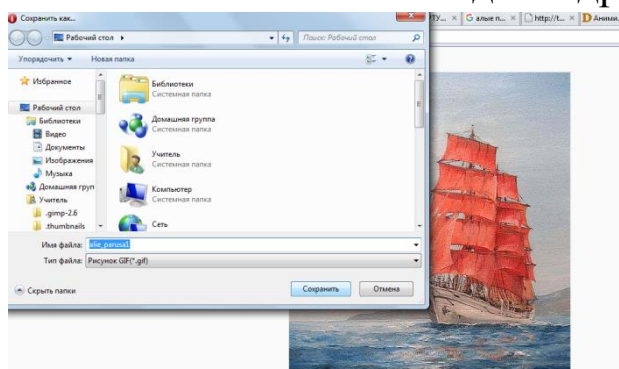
Сохранить как...

Рабочий стол ▸

Поиск: Рабочий стол

Упорядочить ▾ Новая папка

Избранное

Рабочий стол
Библиотеки
Видео
Документы
Изображения
Музыка
Домашняя груп
Учитель
.gimp-2.6
.thumbnails

Библиотеки
Системная папка

Домашняя группа
Системная папка

Учитель
Системная папка

Компьютер
Системная папка

Сеть

Имя файла: alie_parusa1

Тип файла: Рисунок GIF(*.gif)

Скрыть папки

Сохранить Отмена

ТУ... × G алые п... × http://t... × D Аними...